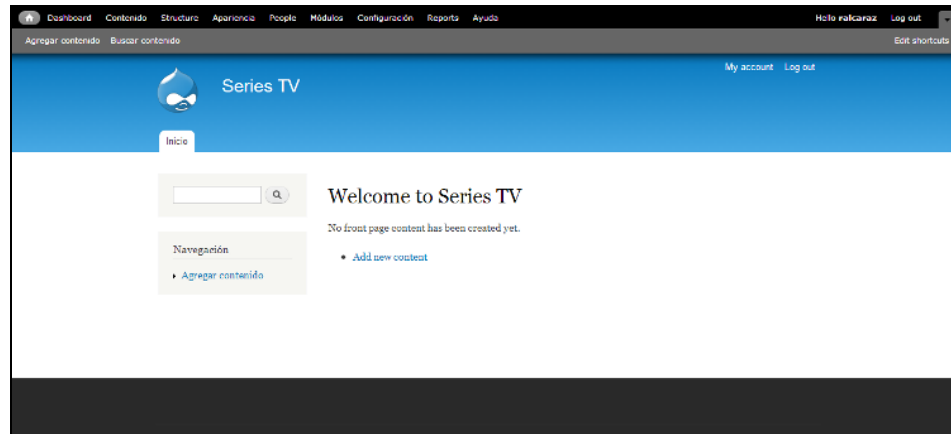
Dashboard Contenido Structure Apariencia People Módulos Configuración Reports Ayuda

Hello ralcaraz Log out

Agregar contenido Buscar contenido

Edit shortcuts

Series TV

My account Log out

Inicio

Welcome to Series TV

No front page content has been created yet.

- Add new content

Navegación

- Agregar contenido